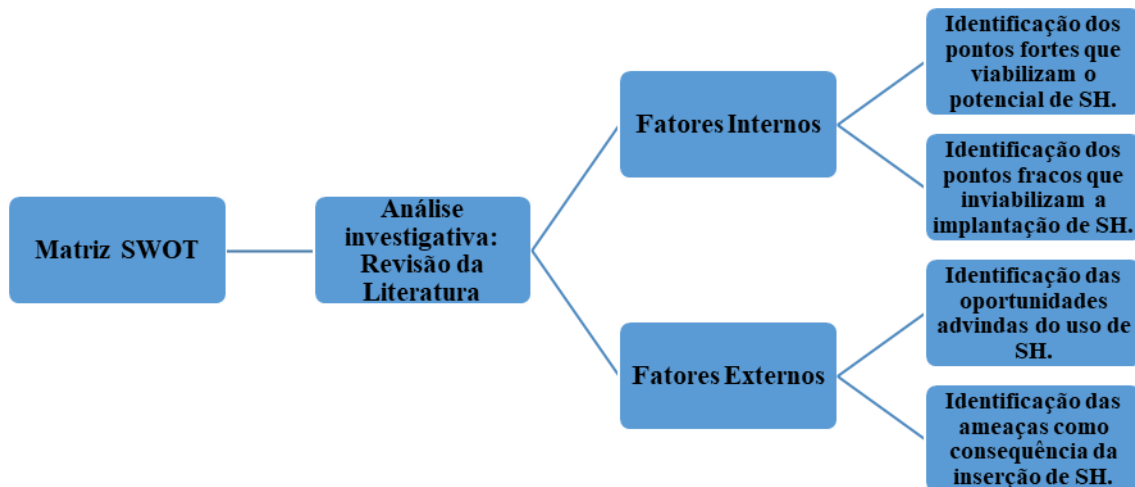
Matriz SWOT

Análise investigativa: Revisão da Literatura

Fatores Internos

Identificação dos pontos fortes que viabilizam o potencial de SH.

Identificação dos pontos fracos que inviabilizam a implantação de SH.

Fatores Externos

Identificação das oportunidades advindas do uso de SH.

Identificação das ameaças como consequência da inserção de SH.